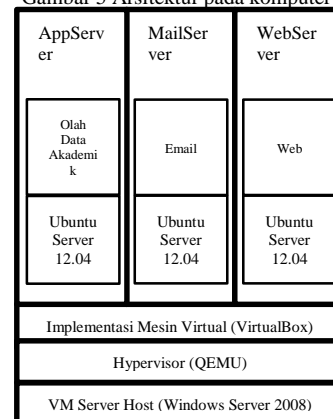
Gambar 3 Arsitektur pada komputer

AppServer

MailServer

WebServer

Olah Data Akademik

Email

Web

Ubuntu Server 12.04

Ubuntu Server 12.04

Ubuntu Server 12.04

Implementasi Mesin Virtual (VirtualBox)

Hypervisor (QEMU)

VM Server Host (Windows Server 2008)